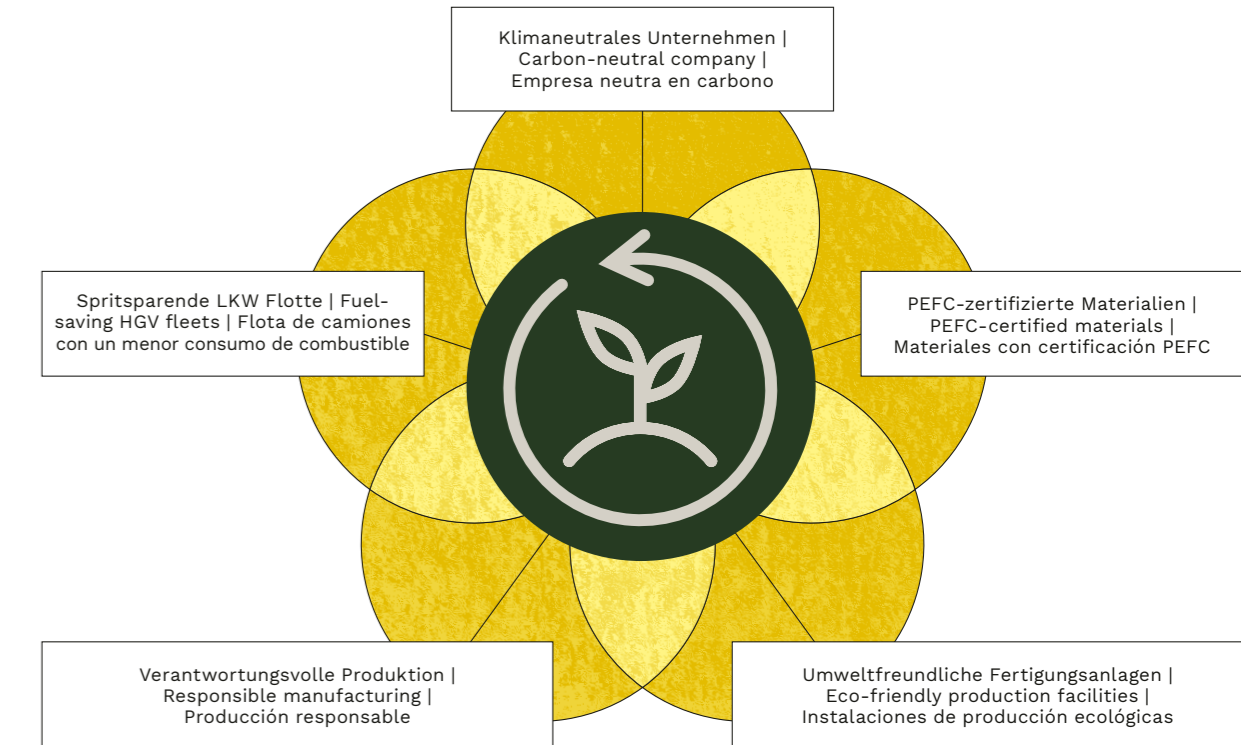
Klimaneutrales Unternehmen | Carbon-neutral company | Empresa neutra en carbono

Spritsparende LKW Flotte | Fuel-saving HGV fleets | Flota de camiones con un menor consumo de combustible

PEFC-zertifizierte Materialien | PEFC-certified materials | Materiales con certificación PEFC

Verantwortungsvolle Produktion | Responsible manufacturing | Producción responsable

Umweltfreundliche Fertigungsanlagen | Eco-friendly production facilities | Instalaciones de producción ecológicas